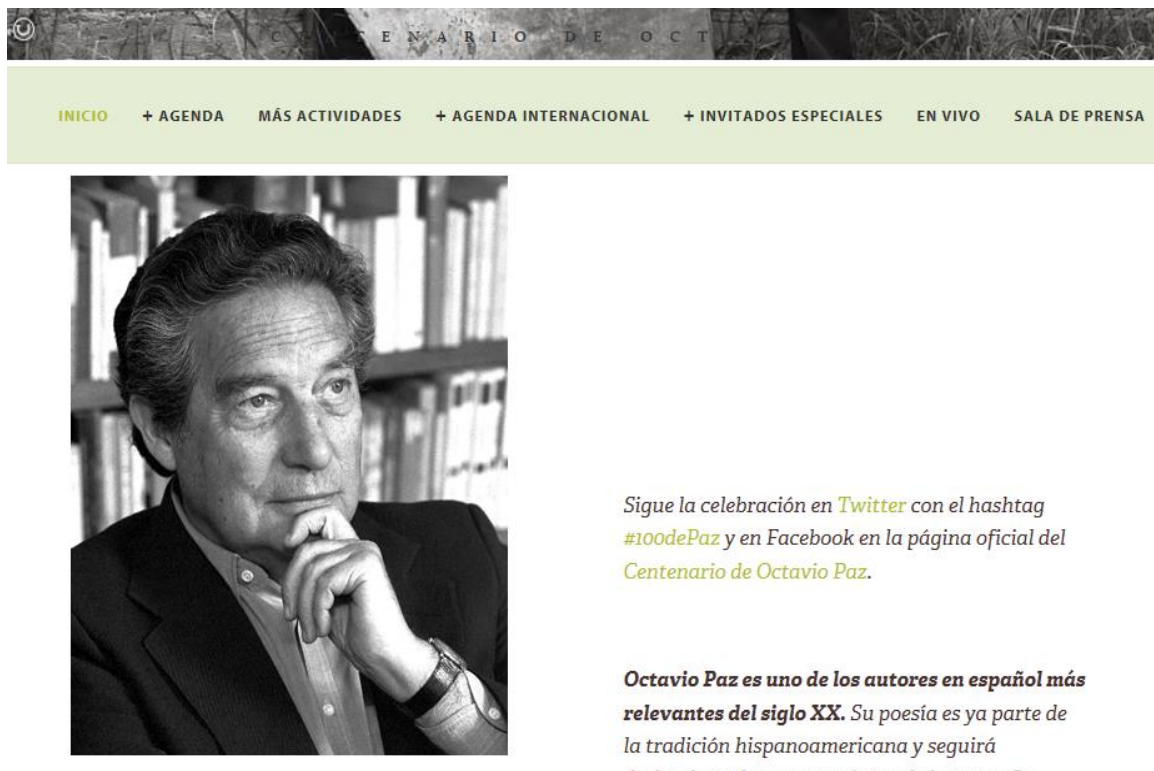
C E N A R I O D E O C T

INICIO + AGENDA MÁS ACTIVIDADES + AGENDA INTERNACIONAL + INVITADOS ESPECIALES EN VIVO SALA DE PRENSA

Sigue la celebración en Twitter con el hashtag #100dePaz y en Facebook en la página oficial del Centenario de Octavio Paz.

Octavio Paz es uno de los autores en español más relevantes del siglo XX. Su poesía es ya parte de la tradición hispanoamericana y seguirá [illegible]